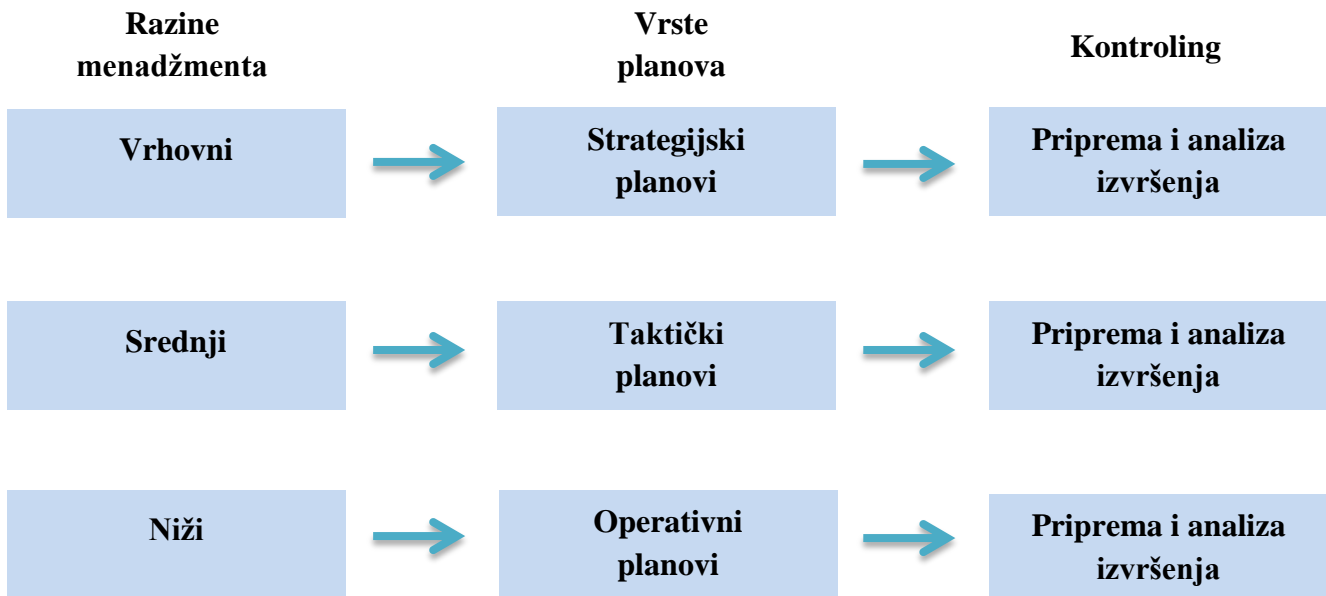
Razine menadžmenta

Vrste planova

Kontroling

Vrhovni

Strategijski planovi

Priprema i analiza izvršenja

Srednji

Taktički planovi

Priprema i analiza izvršenja

Niži

Operativni planovi

Priprema i analiza izvršenja